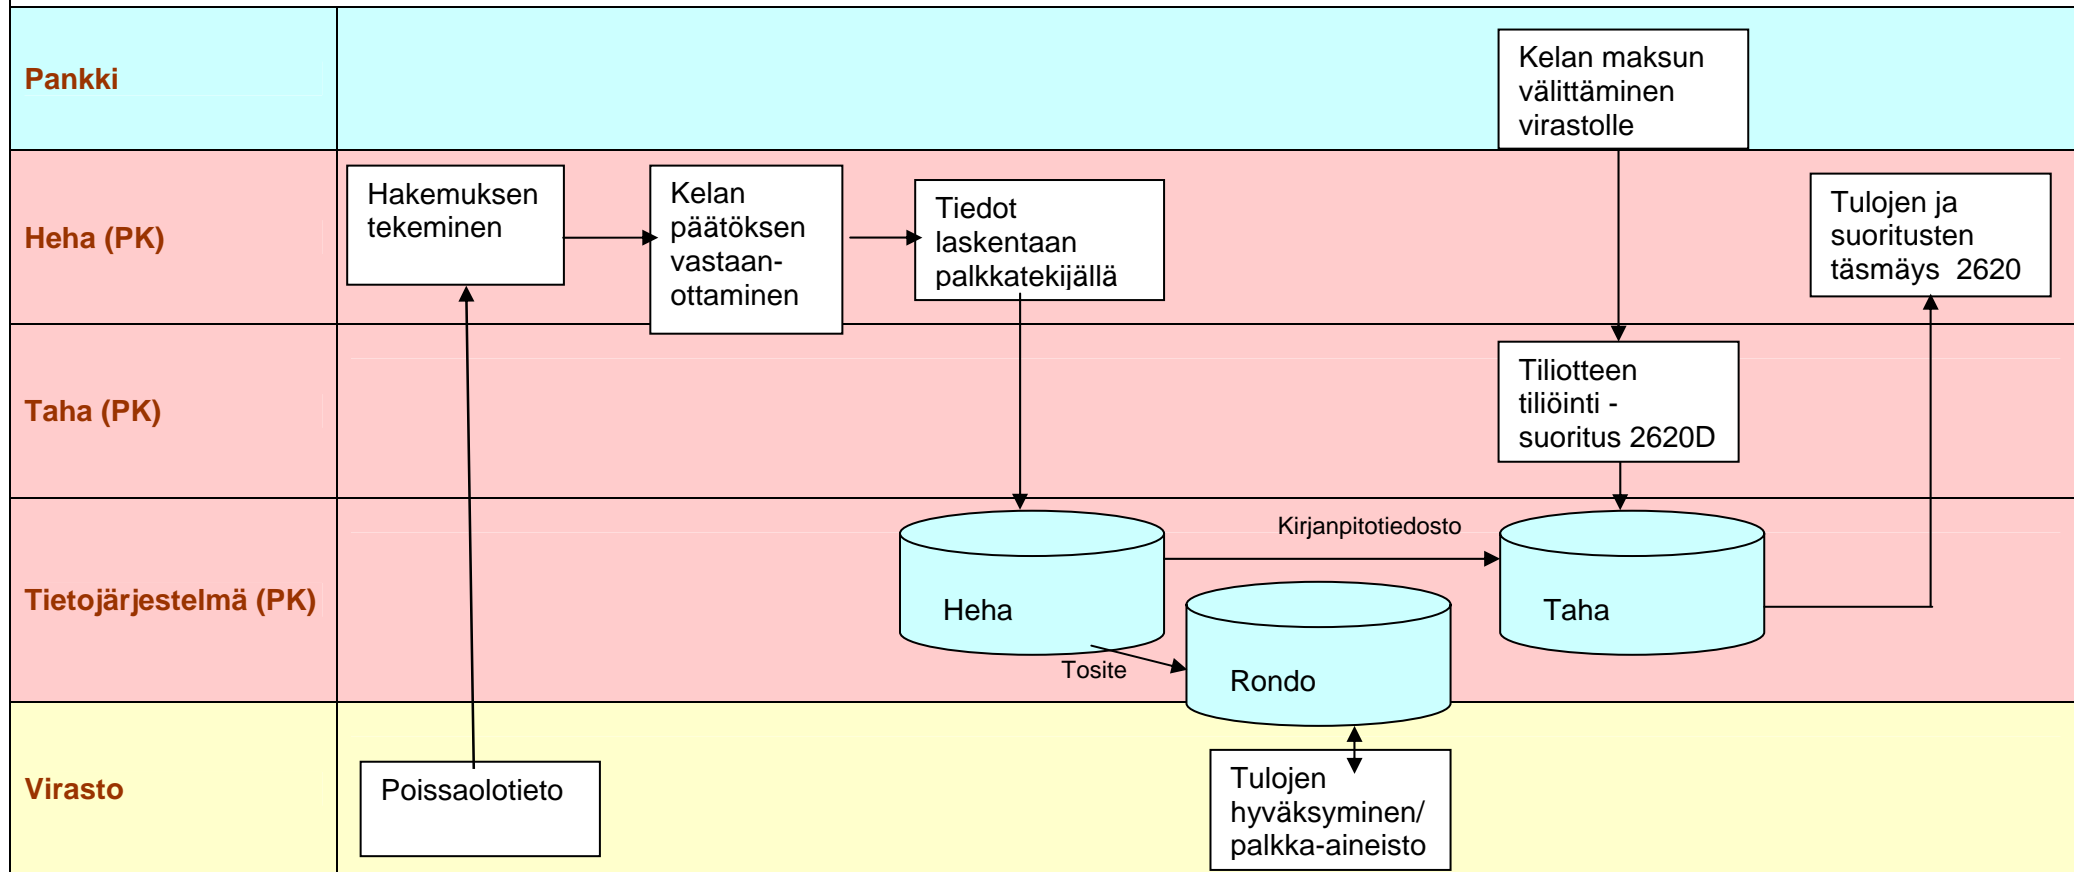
Pankki

Kelan maksun välittäminen virastolle

Heha (PK)

Hakemuksen tekeminen

Kelan päätöksen vastaanottaminen

Tiedot laskentaan palkkatekijällä

Tulojen ja suoritusten täsmäys 2620

Taha (PK)

Tiliotteen tiliöinti - suoritus 2620D

Tietojärjestelmä (PK)

Kirjanpitotiedosto

Heha

Taha

Tosite

Rondo

Virasto

Poissaolotieto

Tulojen hyväksyminen/ palkka-aineisto